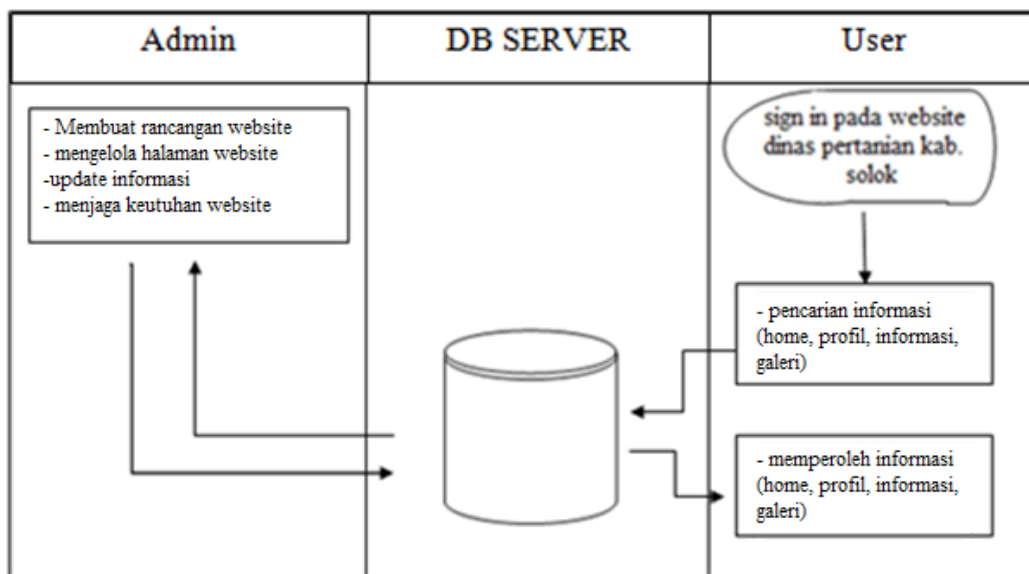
| Admin | DB SERVER | User |
|---|---|---|

- Membuat rancangan website
- mengelola halaman website
-update informasi
- menjaga keutuhan website

sign in pada website dinas pertanian kab. solok

- pencarian informasi (home, profil, informasi, galeri)

- memperoleh informasi (home, profil, informasi, galeri)